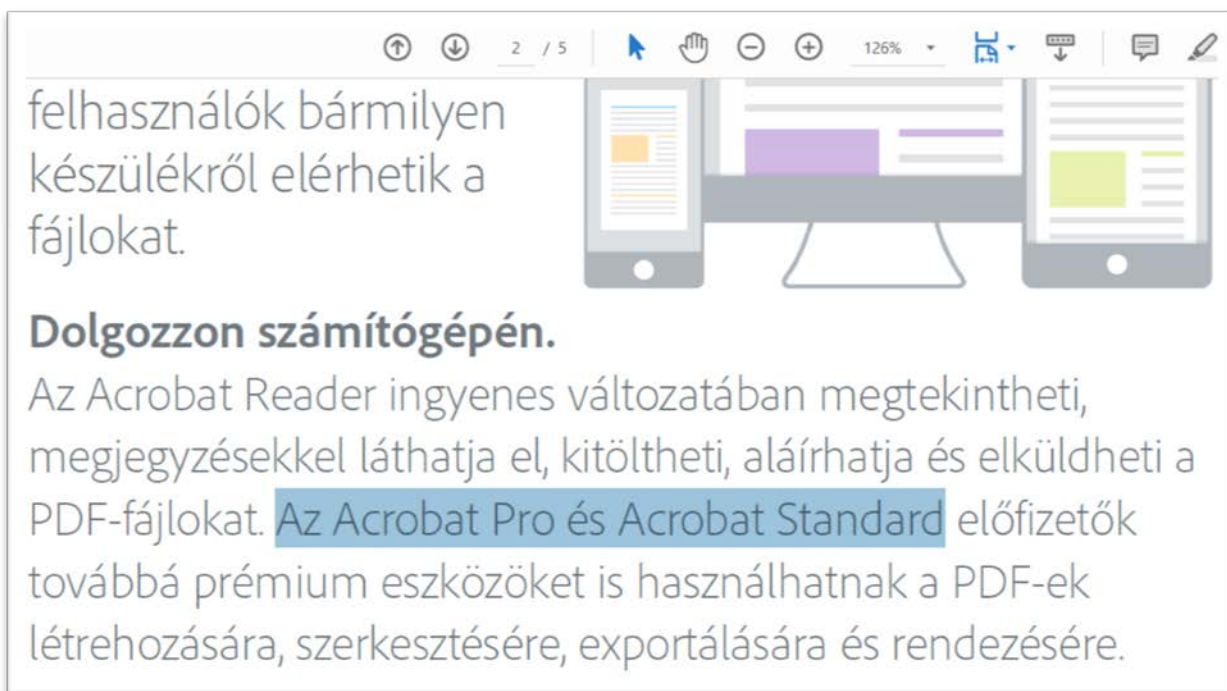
2 / 5 126%

felhasználók bármilyen készülékről elérhetik a fájlokat.

**Dolgozzon számítógépén.**
Az Acrobat Reader ingyenes változatában megtekintheti, megjegyzésekkel láthatja el, kitöltheti, aláírhatja és elküldheti a PDF-fájlokat. Az Acrobat Pro és Acrobat Standard előfizetők továbbá prémium eszközöket is használhatnak a PDF-ek létrehozására, szerkesztésére, exportálására és rendezésére.